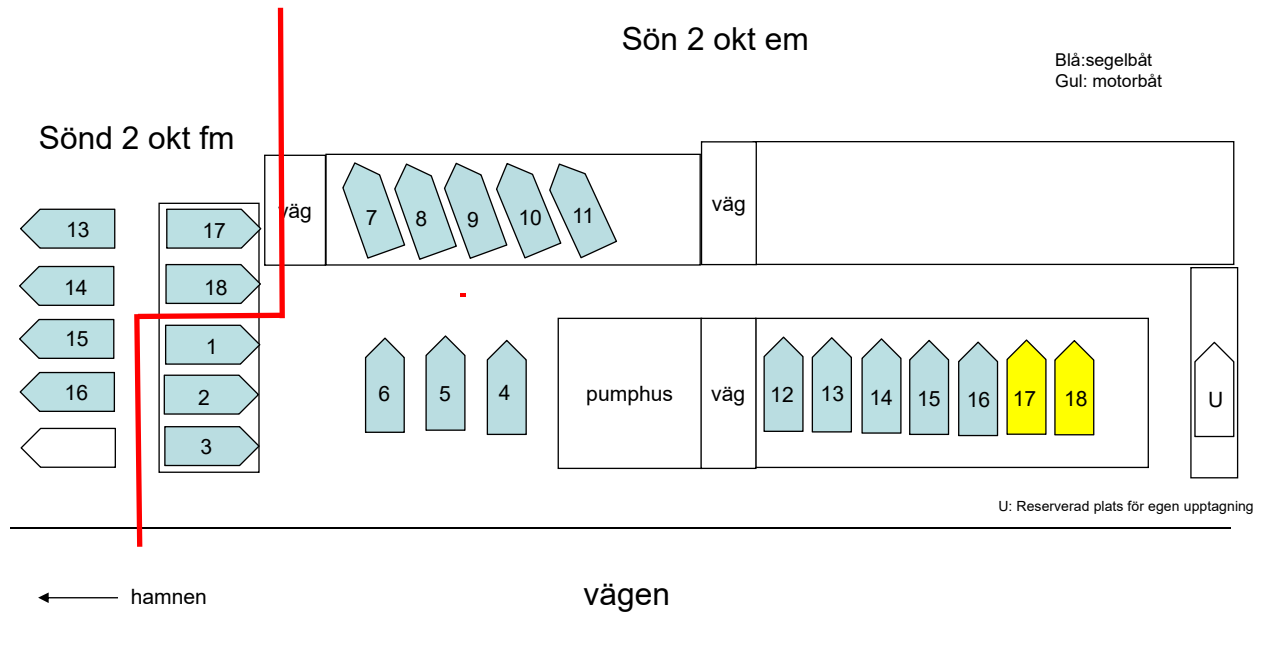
Sön 2 okt em

Blå:segelbåt
Gul: motorbåt

Sönd 2 okt fm

13
14
15
16

17
18
1
2
3

väg

7 8 9 10 11

väg

6 5 4

pumphus

väg

12 13 14 15 16 17 18

U

U: Reserverad plats för egen upptagning

hamnen

vägen